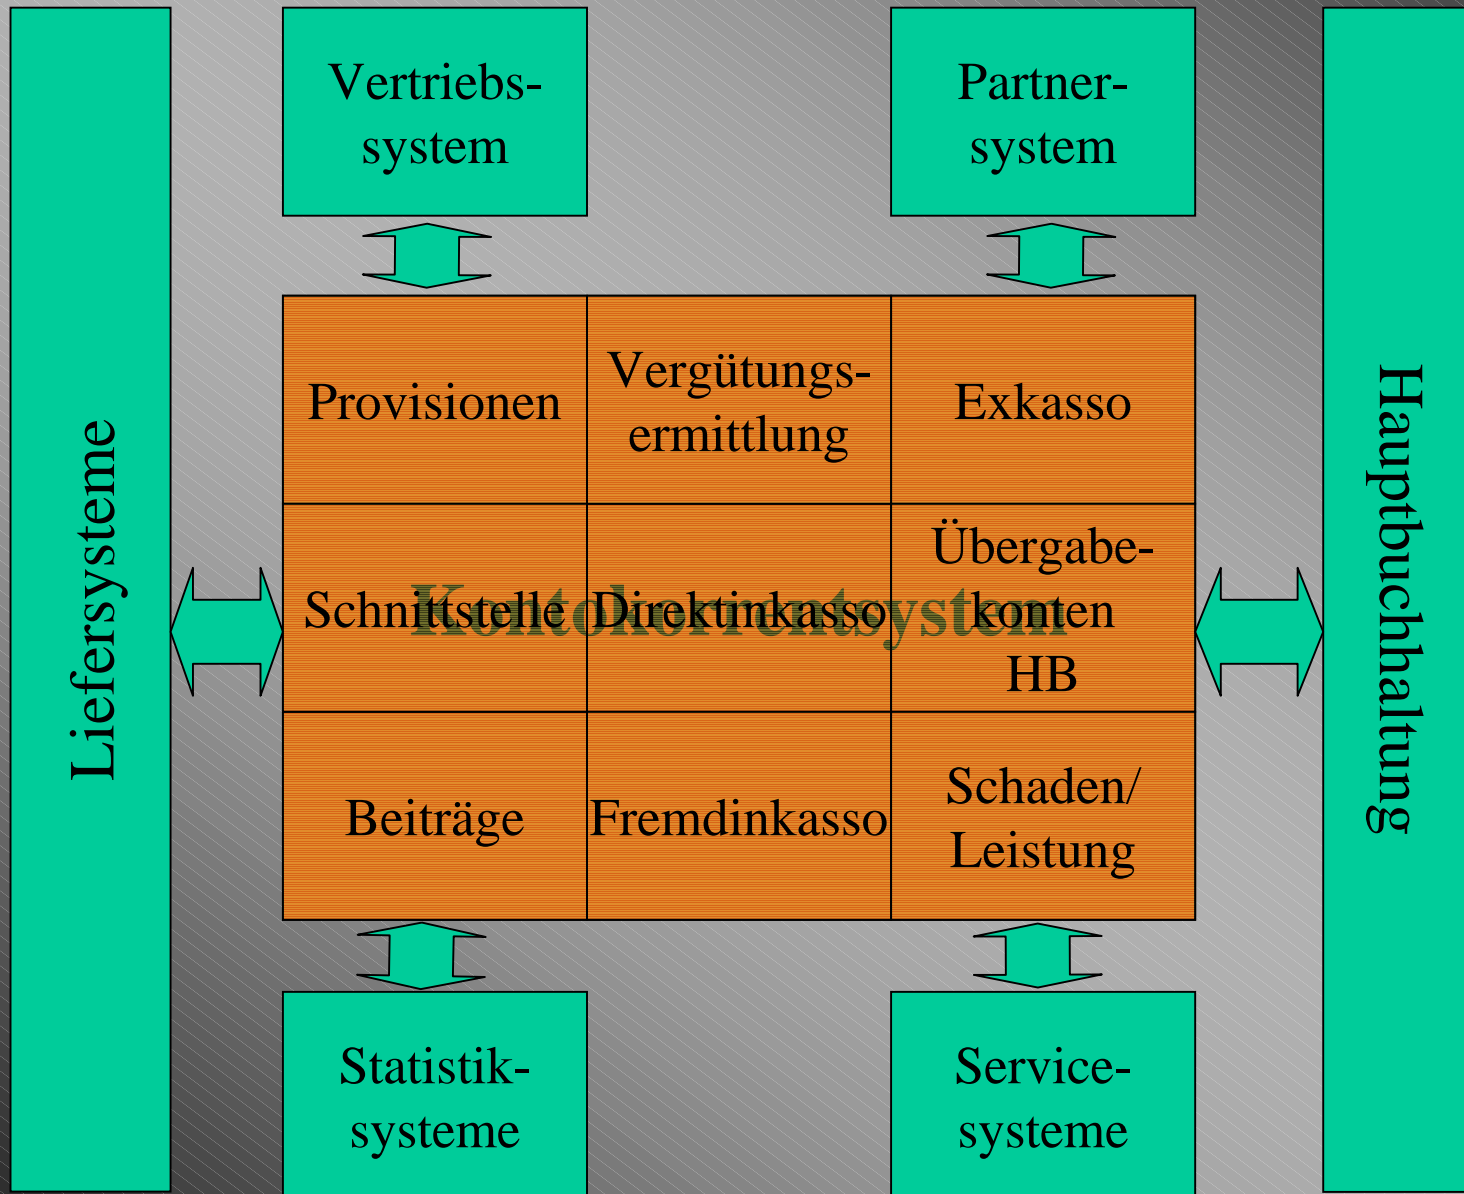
Vertriebssystem

Partnersystem

Liefersysteme

Hauptbuchhaltung

| Provisionen | Vergütungsermittlung | Exkasso |
|---|---|---|
| Schnittstelle | Direktinkasso | Übergabekonten HB |
| Beiträge | Fremdinkasso | Schaden/ Leistung |

Kontokorrentsystem

Statistiksysteme

Servicesysteme